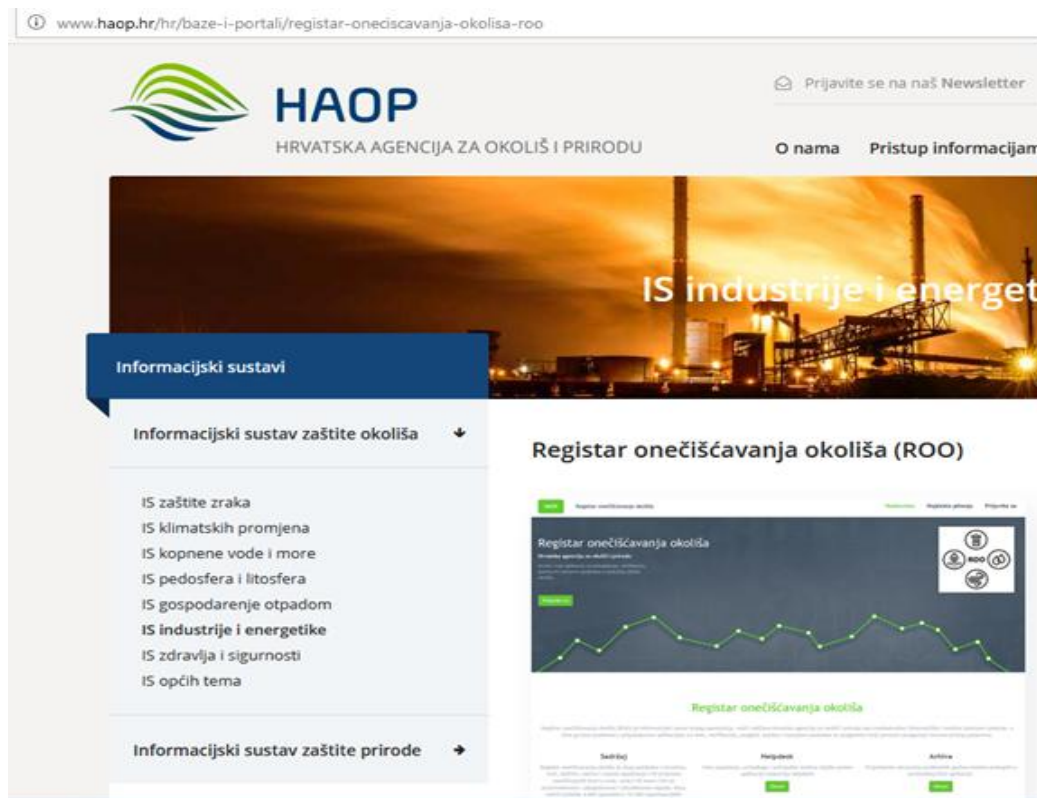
www.haop.hr/hr/baze-i-portali/registar-oneciscavanja-okolisa-roo

HAOP
HRVATSKA AGENCIJA ZA OKOLIŠ I PRIRODU

Prijavite se na naš Newsletter

O nama Pristup informacijam

IS industrije i energet

Informacijski sustavi

Informacijski sustav zaštite okoliša

IS zaštite zraka
IS klimatskih promjena
IS kopnene vode i more
IS pedosfera i litosfera
IS gospodarenje otpadom
IS industrije i energetike
IS zdravlja i sigurnosti
IS općih tema

Informacijski sustav zaštite prirode

Registar onečišćavanja okoliša (ROO)

Registar onečišćavanja okoliša

ROO

Registar onečišćavanja okoliša

Sadržaj

Helpdesk

Arhiva